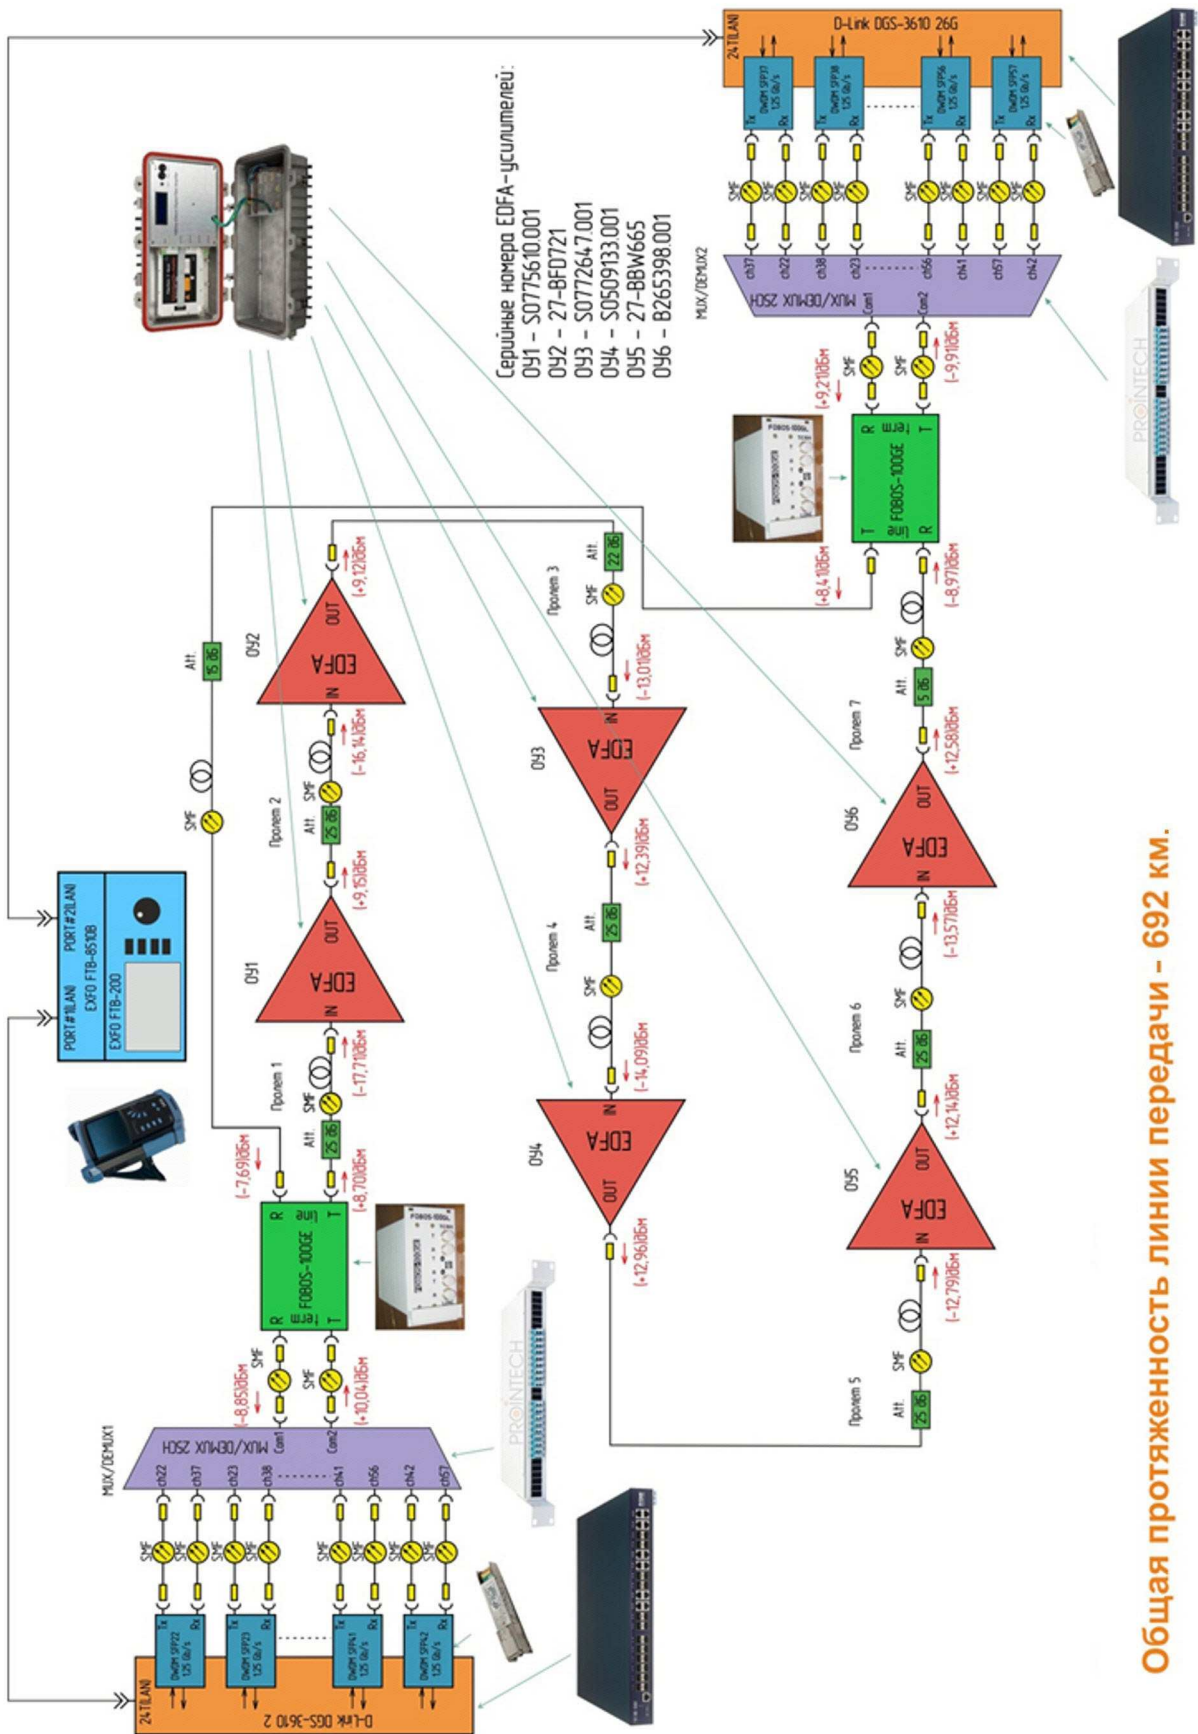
D-Link DGS-3610 26G
24 TILAN
DWDM SFP37 1.25 Gb/s
DWDM SFP38 1.25 Gb/s
DWDM SFP56 1.25 Gb/s
DWDM SFP57 1.25 Gb/s
Tx Rx
SMF
ch37 ch22 ch38 ch23 ch56 ch41 ch57 ch42
MUX/DEMUX 2SCH
MUX/DEMUX2
Com1 Com2

Серийные номера EDFA-усилителей:
ОУ1 - S0775610.001
ОУ2 - 27-BFD721
ОУ3 - S0772647.001
ОУ4 - S0509133.001
ОУ5 - 27-BBW665
ОУ6 - B265398.001

(+9,21дБм) (-9,91дБм)
FOBOS-100GE
line R T
(-8,41дБм) (-8,97дБм)
Att. 22 дБ
Пролет 3
(-13,01дБм)
ОУ3 EDFA IN OUT
(+12,39дБм)
Att. 25 дБ
Пролет 4
(-14,09дБм)
ОУ4 EDFA IN OUT
(+12,96дБм)
Пролет 7
Att. 5 дБ
(-12,58дБм)
ОУ6 EDFA OUT IN
(-13,57дБм)
Пролет 6
Att. 25 дБ
(+12,14дБм)
ОУ5 EDFA OUT IN
(-12,79дБм)
Пролет 5
Att. 25 дБ

Att. 15 дБ
ОУ2 EDFA IN OUT
(+9,12дБм)
(-16,14дБм)
Пролет 2
Att. 25 дБ
(+9,15дБм)
ОУ1 EDFA IN OUT
(-17,71дБм)
Пролет 1
Att. 25 дБ
(+8,70дБм)
(-7,69дБм)
FOBOS-100GE
line R T
(-8,85дБм) (+10,04дБм)

PORT#1(LAN) PORT#2(LAN)
EXFO FTB-85108
EXFO FTB-200

MUX/DEMUX1
MUX/DEMUX 2SCH
Com1 Com2
ch22 ch37 ch23 ch38 ch41 ch56 ch42 ch57
DWDM SFP22 1.25 Gb/s
DWDM SFP23 1.25 Gb/s
DWDM SFP41 1.25 Gb/s
DWDM SFP42 1.25 Gb/s
24 TILAN
D-Link DGS-3610 2
PROINTECH

Общая протяженность линии передачи - 692 км.